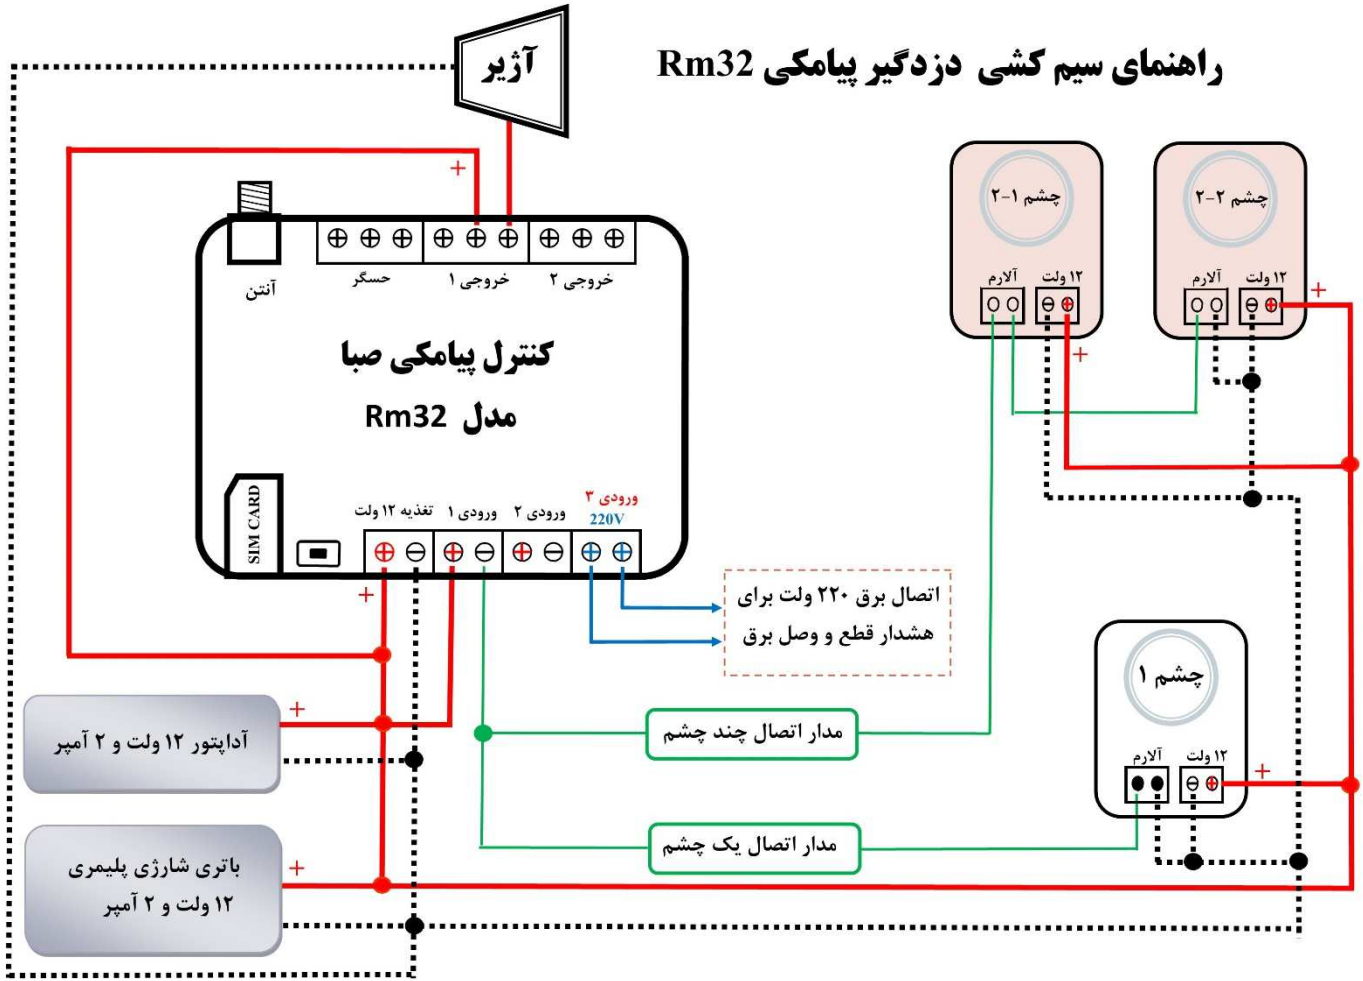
راهنمای سیم کشی دزدگیر پیامکی Rm32

آژیر

+

آنتن

حسگر

خروجی ۱

خروجی ۲

کنترل پیامکی صبا

مدل Rm32

SIM CARD

تغذیه ۱۲ ولت

ورودی ۱

ورودی ۲

ورودی ۳
220V

+

چشم ۱-۲

آلارم

۱۲ ولت

چشم ۲-۲

آلارم

۱۲ ولت

+

+

اتصال برق ۲۲۰ ولت برای
هشدار قطع و وصل برق

چشم ۱

آلارم

۱۲ ولت

+

آداپتور ۱۲ ولت و ۲ آمپر

+

مدار اتصال چند چشم

باتری شارژی پلیمری
۱۲ ولت و ۲ آمپر

+

مدار اتصال یک چشم